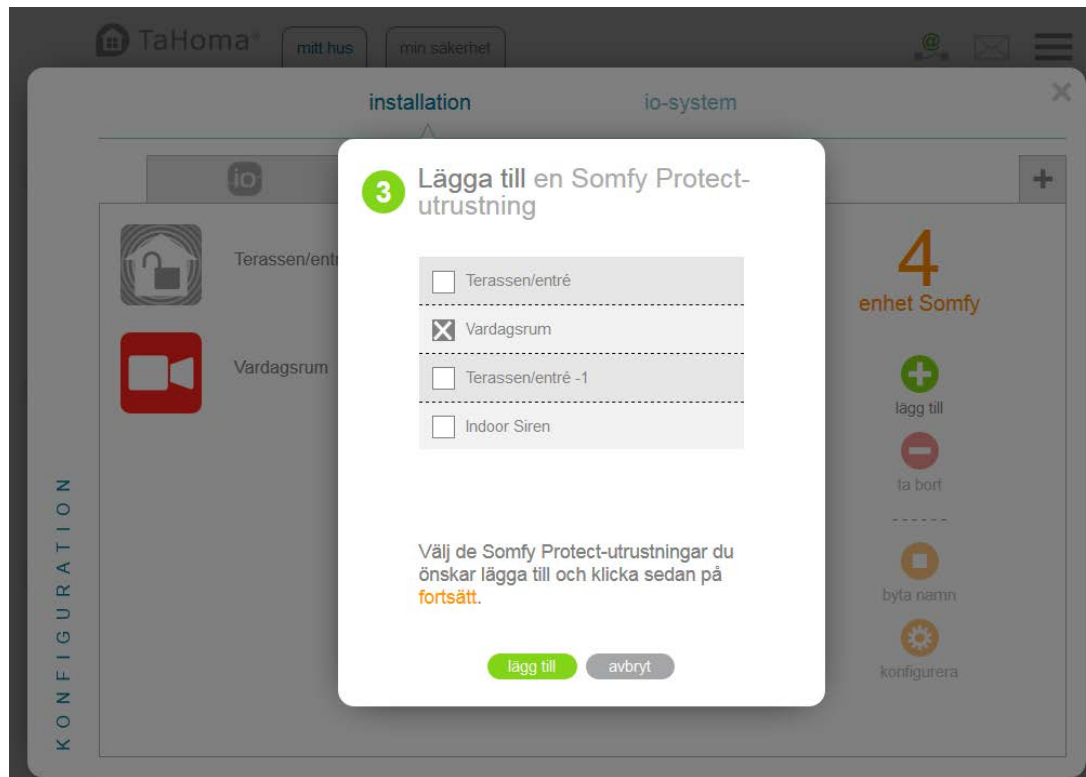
TaHoma® mitt hus min säkerhet

installation io-system

io +

Terassen/entr

Vardagsrum

4
enhet Somfy

lägg till

ta bort

byta namn

konfigurera

KONFIGURATION

3 Lägga till en Somfy Protect-utrustning

Terassen/entré

Vardagsrum

Terassen/entré -1

Indoor Siren

Välj de Somfy Protect-utrustningar du önskar lägga till och klicka sedan på fortsätt.

lägg till avbryt